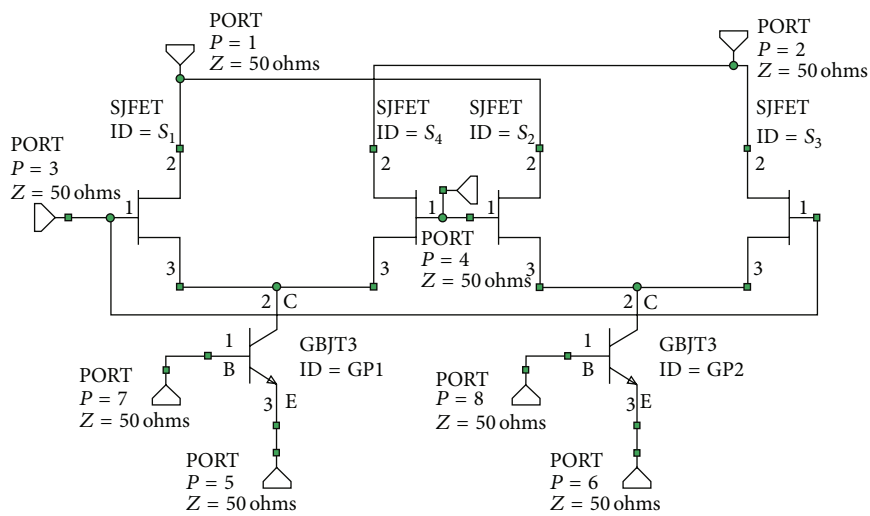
PORT
$P = 1$
$Z = 50$ ohms

PORT
$P = 2$
$Z = 50$ ohms

SJFET
ID = $S_1$

SJFET
ID = $S_4$

SJFET
ID = $S_2$

SJFET
ID = $S_3$

PORT
$P = 3$
$Z = 50$ ohms

2
1
3

2
1
3

2
1
3

2
1
3

PORT
$P = 4$
$Z = 50$ ohms

2 C
2 C

1
B
GBJT3
ID = GP1
3 E

1
B
GBJT3
ID = GP2
3 E

PORT
$P = 7$
$Z = 50$ ohms

PORT
$P = 8$
$Z = 50$ ohms

PORT
$P = 5$
$Z = 50$ ohms

PORT
$P = 6$
$Z = 50$ ohms